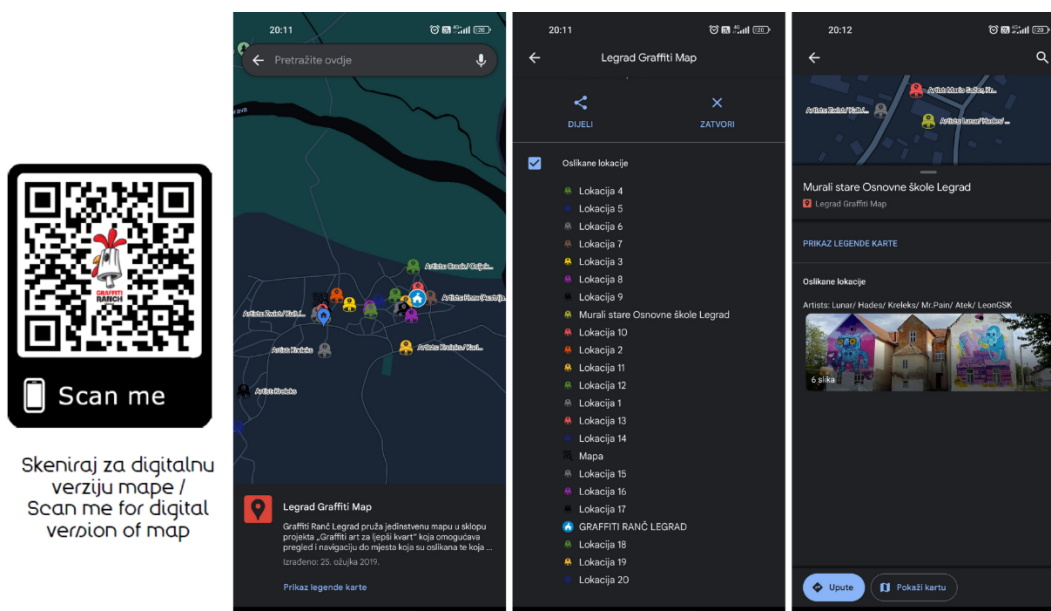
GRAFFITI RANCH

Scan me

Skeniraj za digitalnu verziju mape / Scan me for digital version of map

20:11

Pretražite ovdje

Artists: Kreleks

Artists: Kreleks

Legrad Graffiti Map

Graffiti Ranč Legrad pruža jedinstvenu mapu u sklopu projekta „Graffiti art za ljepši kvart" koja omogućava pregled i navigaciju do mjesta koja su oslikana te koja ...

Izrađeno: 25. ožujka 2019.

Prikaz legende karte

20:11

Legrad Graffiti Map

DIJELI

ZATVORI

Oslikane lokacije

Lokacija 4

Lokacija 5

Lokacija 6

Lokacija 7

Lokacija 3

Lokacija 8

Lokacija 9

Murali stare Osnovne škole Legrad

Lokacija 10

Lokacija 2

Lokacija 11

Lokacija 12

Lokacija 1

Lokacija 13

Lokacija 14

Mapa

Lokacija 15

Lokacija 16

Lokacija 17

GRAFFITI RANČ LEGRAD

Lokacija 18

Lokacija 19

Lokacija 20

20:12

Murali stare Osnovne škole Legrad

Legrad Graffiti Map

PRIKAZ LEGENDE KARTE

Oslikane lokacije

Artists: Lunar/ Hades/ Kreleks/ Mr.Pain/ Atek/ LeonGSK

6 slika

Upute

Pokaži kartu